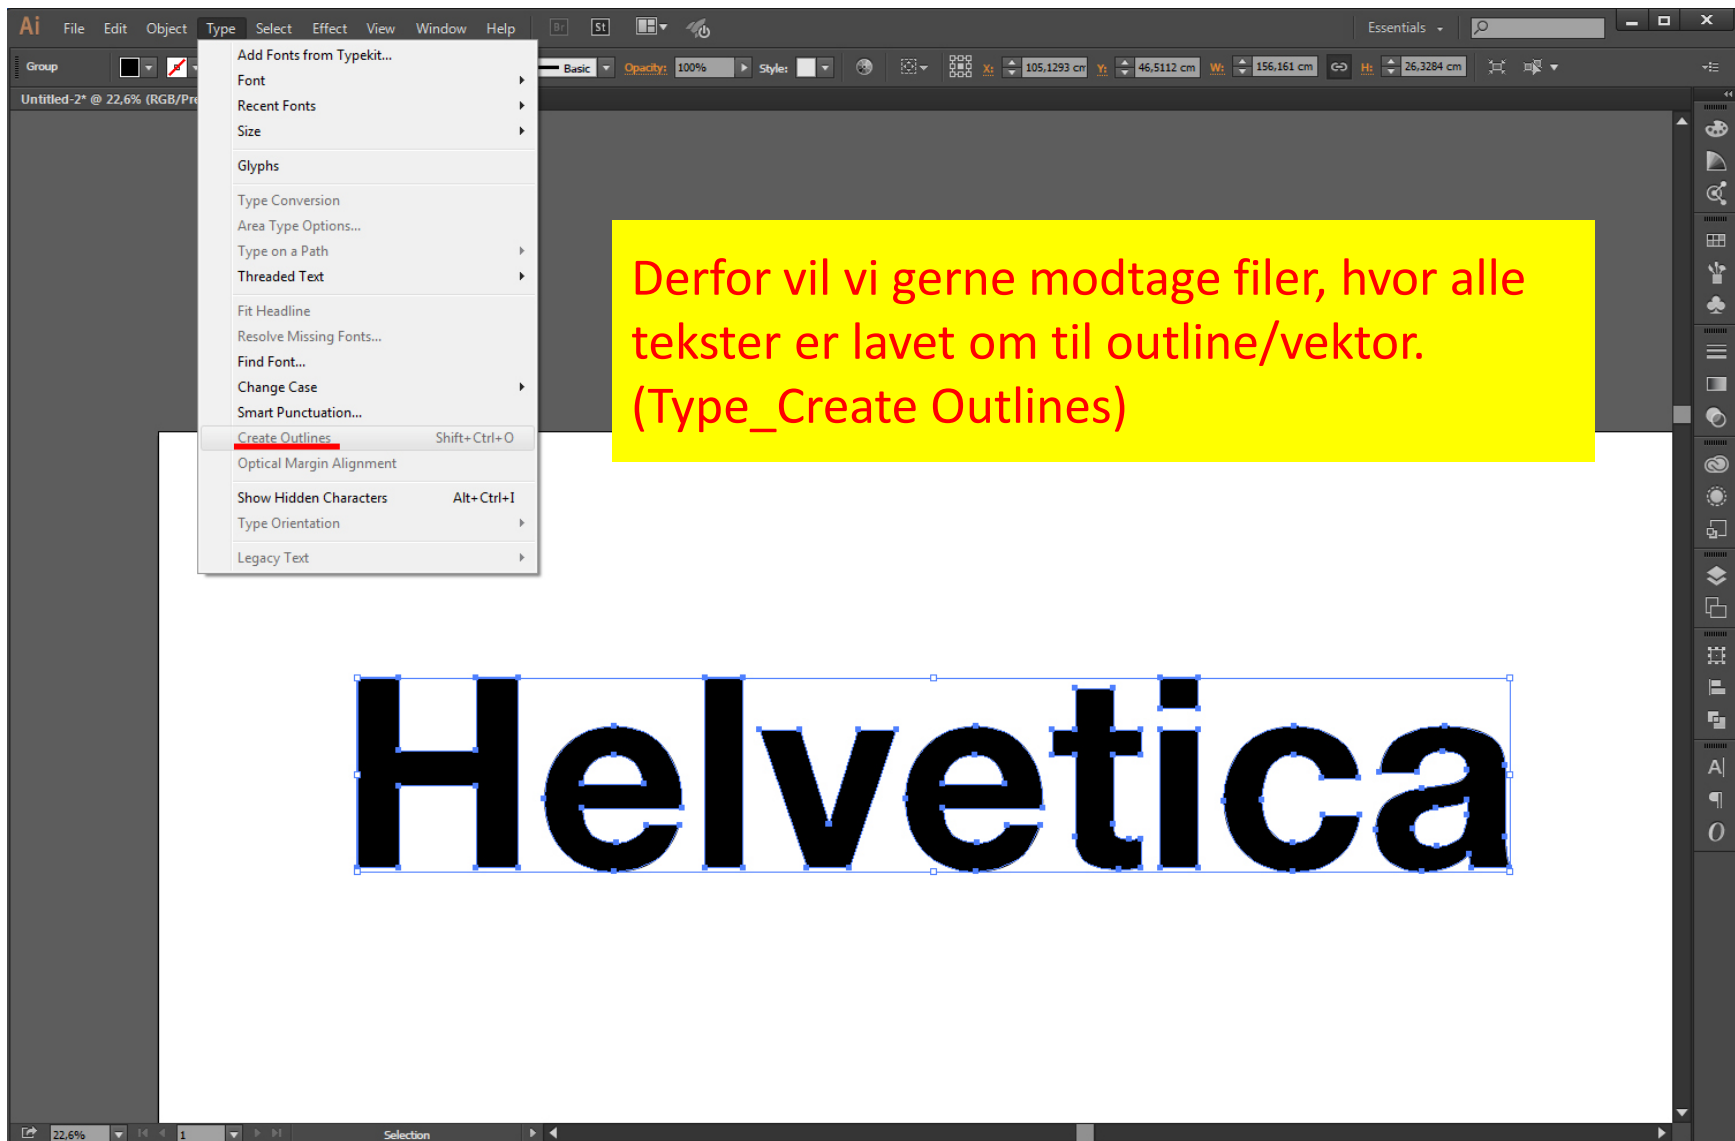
Ai File Edit Object Type Select Effect View Window Help

Br St

Essentials

Group

Basic Opacity: 100% Style:

X: 105,1293 cm Y: 46,5112 cm W: 156,161 cm H: 26,3284 cm

Untitled-2* @ 22,6% (RGB/Pre

Add Fonts from Typekit...
Font
Recent Fonts
Size
Glyphs
Type Conversion
Area Type Options...
Type on a Path
Threaded Text
Fit Headline
Resolve Missing Fonts...
Find Font...
Change Case
Smart Punctuation...
Create Outlines Shift+Ctrl+O
Optical Margin Alignment
Show Hidden Characters Alt+Ctrl+I
Type Orientation
Legacy Text

Derfor vil vi gerne modtage filer, hvor alle tekster er lavet om til outline/vektor. (Type_Create Outlines)

Helvetica

22,6% 1 Selection